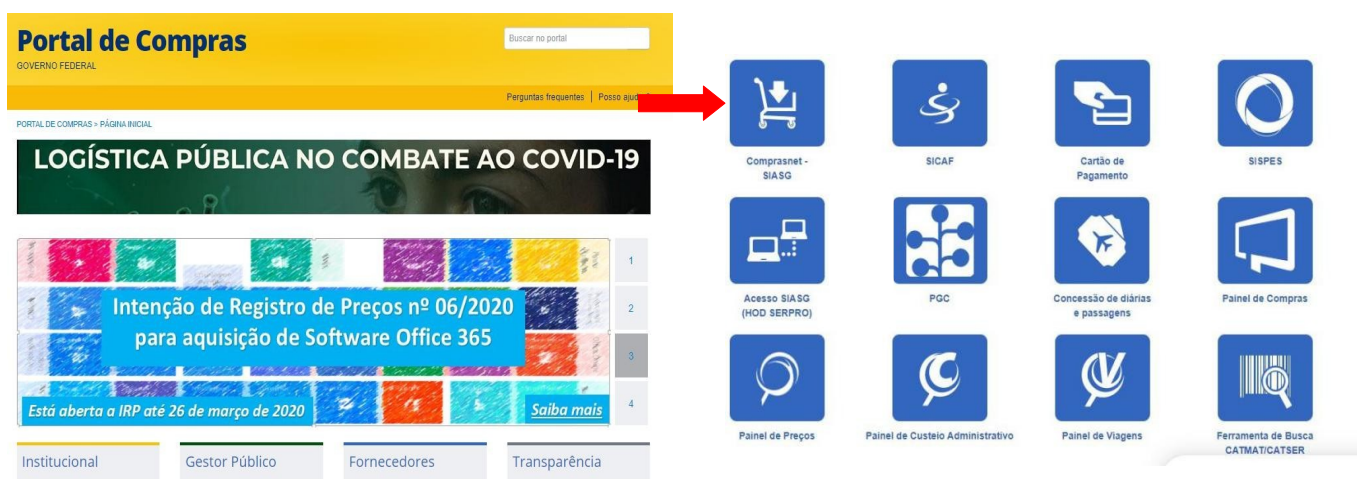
Portal de Compras
GOVERNO FEDERAL

Buscar no portal

Perguntas frequentes | Posso ajud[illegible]

PORTAL DE COMPRAS > PÁGINA INICIAL

LOGÍSTICA PÚBLICA NO COMBATE AO COVID-19

Intenção de Registro de Preços nº 06/2020 para aquisição de Software Office 365

Está aberta a IRP até 26 de março de 2020

Saiba mais

1
2
3
4

Institucional
Gestor Público
Fornecedores
Transparência

Comprasnet - SIASG
SICAF
Cartão de Pagamento
SISPES
Acesso SIASG (HOD SERPRO)
PGC
Concessão de diárias e passagens
Painel de Compras
Painel de Preços
Painel de Custeio Administrativo
Painel de Viagens
Ferramenta de Busca CATMAT/CATSER